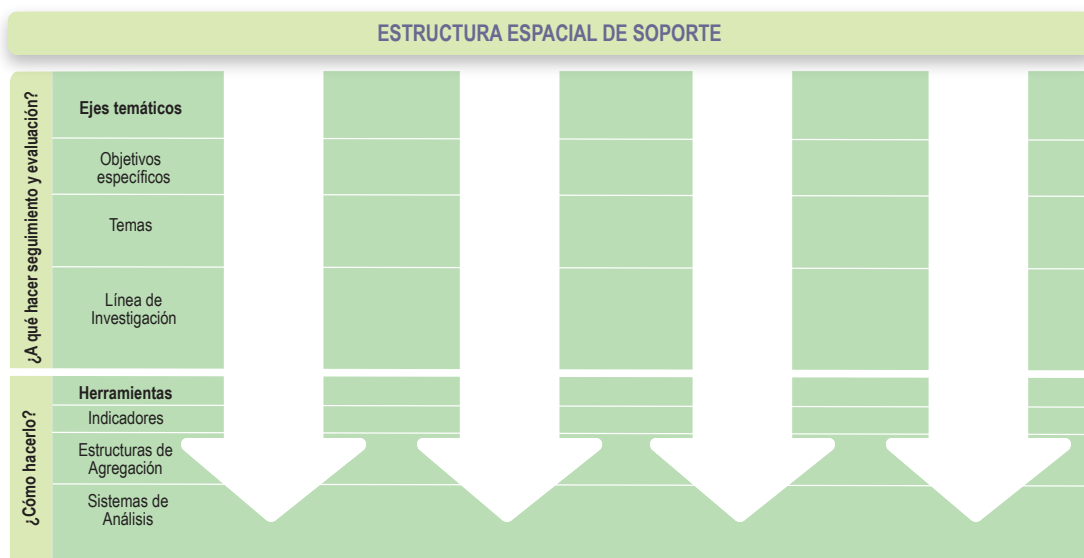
ESTRUCTURA ESPACIAL DE SOPORTE

¿A qué hacer seguimiento y evaluación?

Ejes temáticos

Objetivos específicos

Temas

Línea de Investigación

¿Cómo hacerlo?

Herramientas

Indicadores

Estructuras de Agregación

Sistemas de Análisis